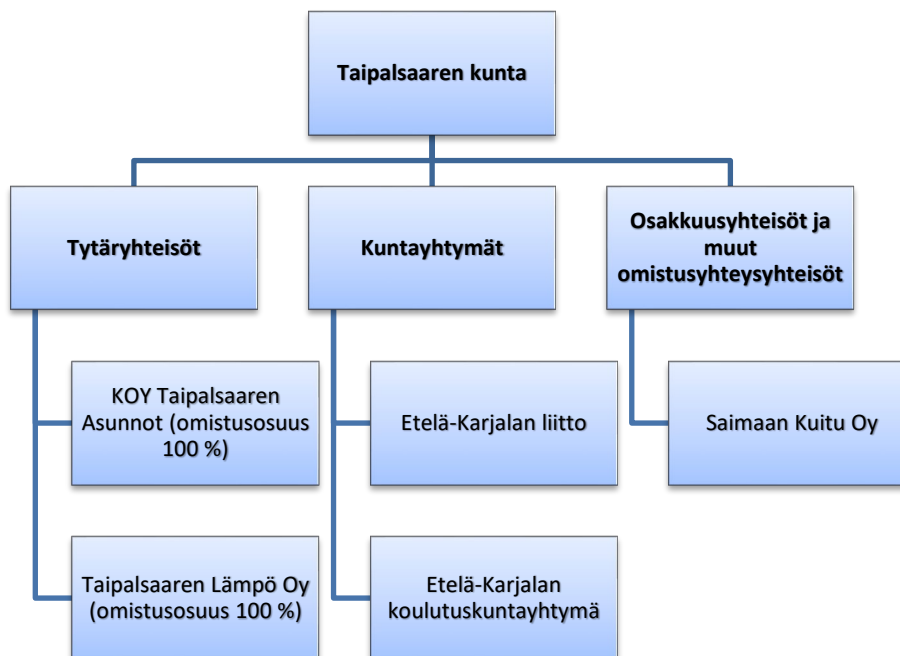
Taipalsaaren kunta

Tytäryhteisöt

KOY Taipalsaaren Asunnot (omistusosuus 100 %)

Taipalsaaren Lämpö Oy (omistusosuus 100 %)

Kuntayhtymät

Etelä-Karjalan liitto

Etelä-Karjalan koulutuskuntayhtymä

Osakkuusyhteisöt ja muut omistusyhteysyhteisöt

Saimaan Kuitu Oy